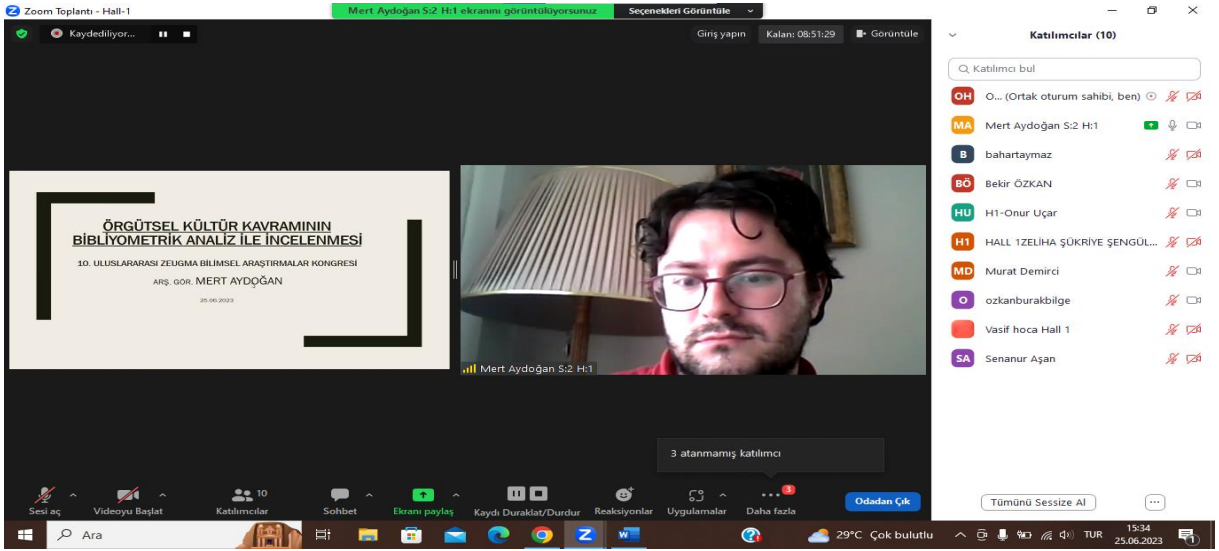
Zoom Toplantı - Hall-1

Mert Aydoğan S:2 H:1 ekranını görüntülüyorsunuz

Seçenekleri Görüntüle

Kaydediliyor...

Giriş yapın

Kalan: 08:51:29

Görüntüle

ÖRGÜTSEL KÜLTÜR KAVRAMININ BİBLİYOMETRİK ANALİZ İLE İNCELENMESİ

10. ULUSLARARASI ZEUGMA BİLİMSEL ARAŞTIRMALAR KONGRESİ

ARŞ. GÖR. MERT AYDOĞAN

25.06.2023

Mert Aydoğan S:2 H:1

Katılımcılar (10)

Katılımcı bul

OH O... (Ortak oturum sahibi, ben)

MA Mert Aydoğan S:2 H:1

B bahartaymaz

BÖ Bekir ÖZKAN

HU H1-Onur Uçar

H1 HALL 1ZELİHA ŞÜKRİYE ŞENGÜL...

MD Murat Demirci

O ozkanburakbilge

Vasif hoca Hall 1

SA Senanur Aşan

3 atanmamış katılımcı

Sesi aç

Videoyu Başlat

10 Katılımcılar

Sohbet

Ekranı paylaş

Kaydı Duraklat/Durdur

Reaksiyonlar

Uygulamalar

3 Daha fazla

Odadan Çık

Tümünü Sessize Al

Ara

29°C Çok bulutlu

TUR

15:34
25.06.2023